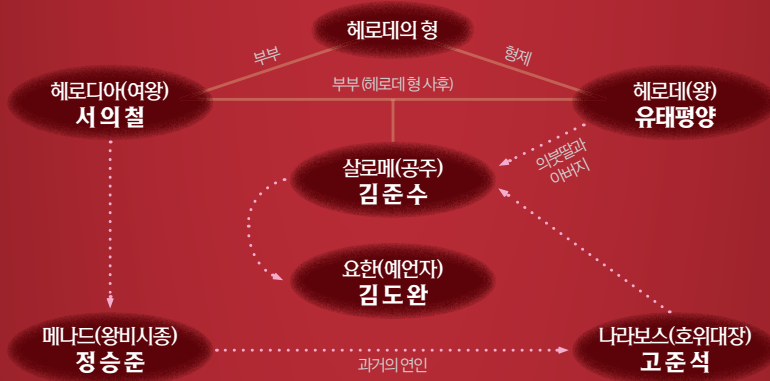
헤로데의 형

부부

형제

헤로디아(여왕)
서의철

부부 (헤로데 형 사후)

헤로데(왕)
유태평양

의붓딸과 아버지

살로메(공주)
김준수

요한(예언자)
김도완

메나드(왕비시종)
정승준

과거의 연인

나라보스(호위대장)
고준석